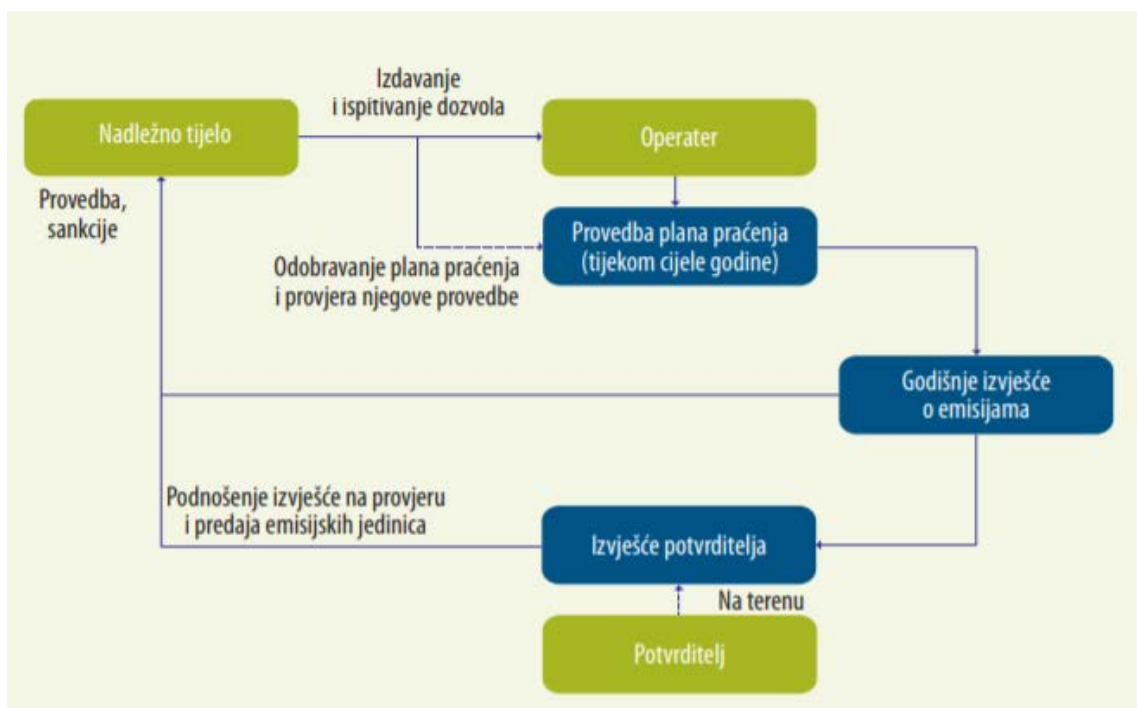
Nadležno tijelo

Izdavanje i ispitivanje dozvola

Operater

Provedba, sankcije

Provedba plana praćenja (tijekom cijele godine)

Odobravanje plana praćenja i provjera njegove provedbe

Godišnje izvješće o emisijama

Podnošenje izvješće na provjeru i predaja emisijskih jedinica

Izvješće potvrditelja

Na terenu

Potvrditelj